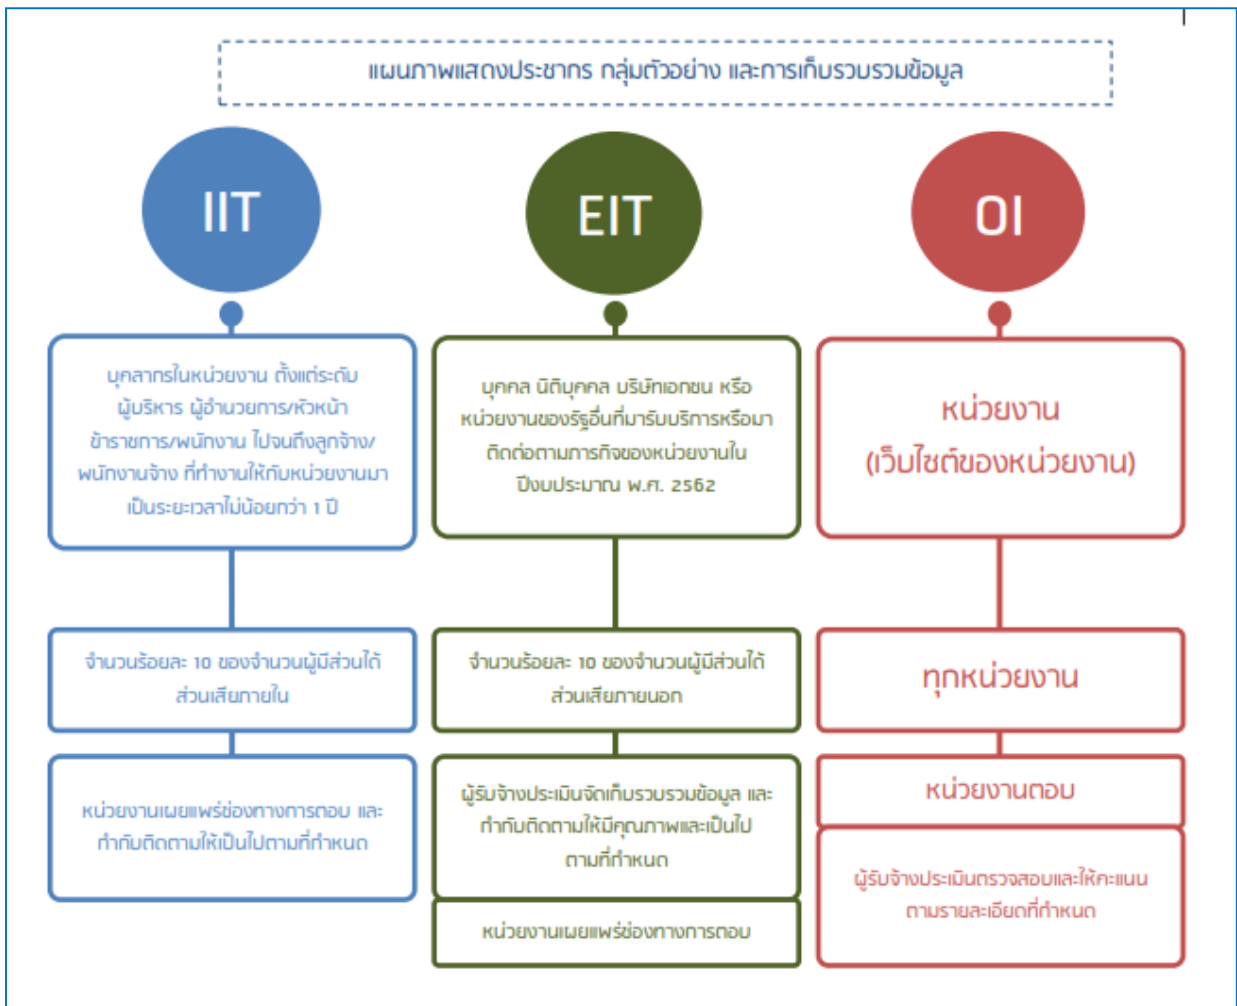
แผนภาพแสดงประชากร กลุ่มตัวอย่าง และการเก็บรวบรวมข้อมูล

IIT

บุคลากรในหน่วยงาน ตั้งแต่ระดับผู้บริหาร ผู้อำนวยการ/หัวหน้า ข้าราชการ/พนักงาน ไปจนถึงลูกจ้าง/พนักงานจ้าง ที่ทำงานให้กับหน่วยงานมาเป็นระยะเวลาไม่น้อยกว่า 1 ปี

จำนวนร้อยละ 10 ของจำนวนผู้มีส่วนได้ส่วนเสียภายใน

หน่วยงานเผยแพร่ช่องทางการตอบ และกำกับติดตามให้เป็นไปตามที่กำหนด

EIT

บุคคล นิติบุคคล บริษัทเอกชน หรือหน่วยงานของรัฐอื่นที่มารับบริการหรือมาติดต่อตามภารกิจของหน่วยงานในปีงบประมาณ พ.ศ. 2562

จำนวนร้อยละ 10 ของจำนวนผู้มีส่วนได้ส่วนเสียภายนอก

ผู้รับจ้างประเมินจัดเก็บรวบรวมข้อมูล และกำกับติดตามให้มีคุณภาพและเป็นไปตามที่กำหนด

หน่วยงานเผยแพร่ช่องทางการตอบ

OI

หน่วยงาน (เว็บไซต์ของหน่วยงาน)

ทุกหน่วยงาน

หน่วยงานตอบ

ผู้รับจ้างประเมินตรวจสอบและให้คะแนนตามรายละเอียดที่กำหนด